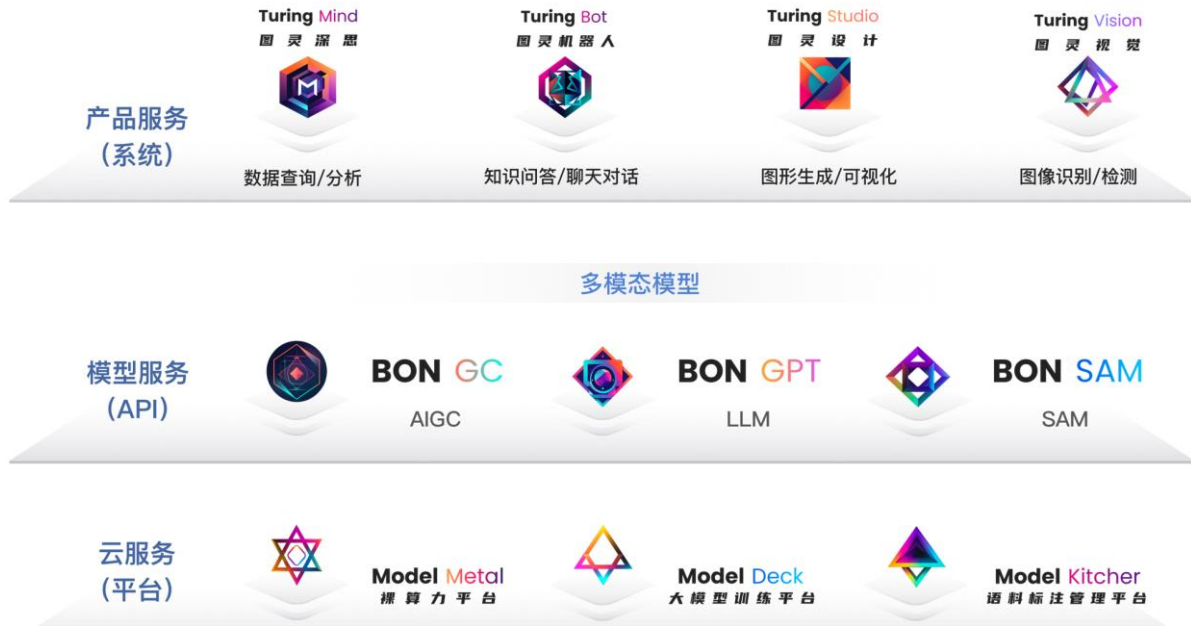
产品服务
(系统)

Turing Mind
图灵深思
数据查询/分析

Turing Bot
图灵机器人
知识问答/聊天对话

Turing Studio
图灵设计
图形生成/可视化

Turing Vision
图灵视觉
图像识别/检测

多模态模型

模型服务
(API)

BON GC
AIGC

BON GPT
LLM

BON SAM
SAM

云服务
(平台)

Model Metal
裸算力平台

Model Deck
大模型训练平台

Model Kitcher
语料标注管理平台